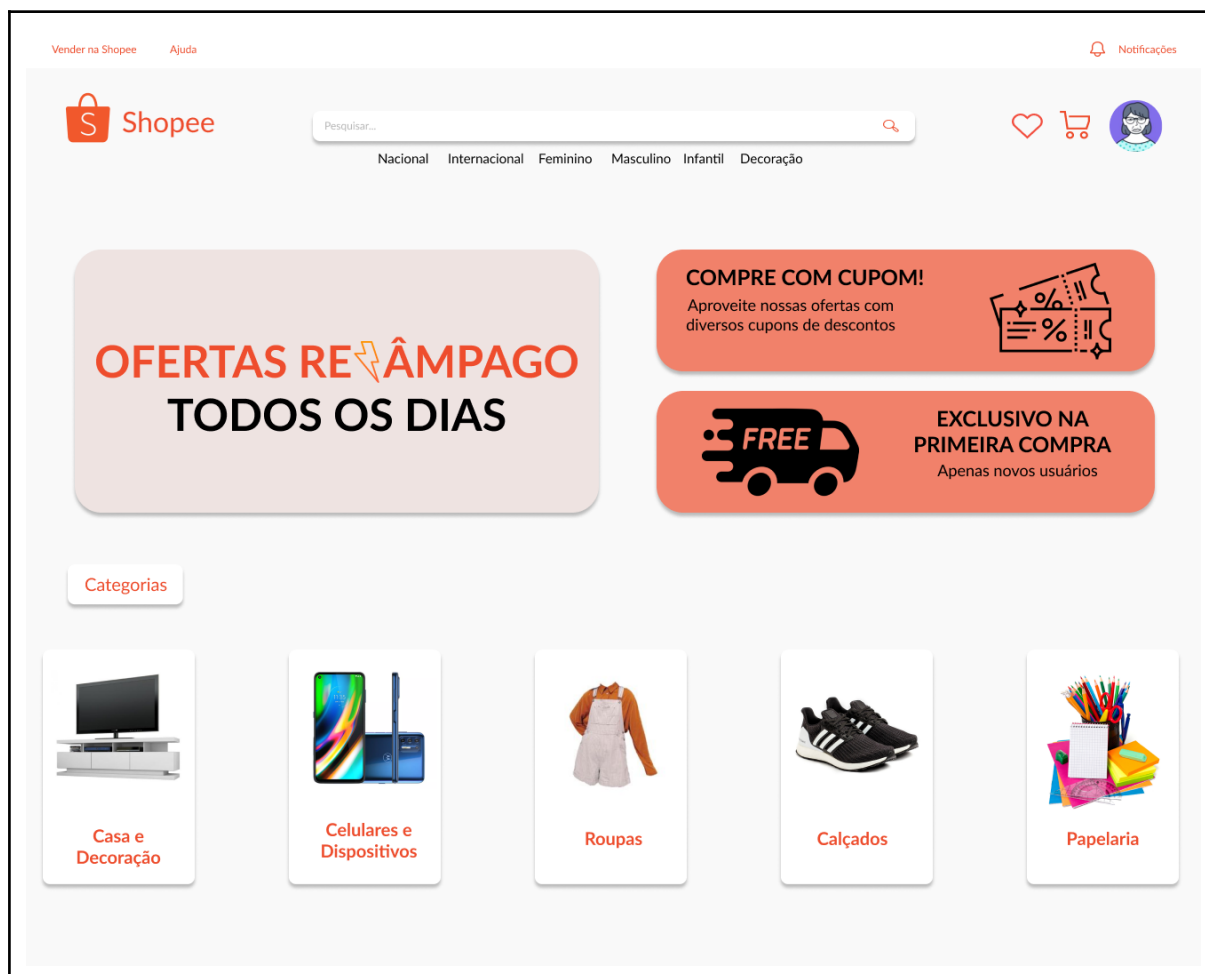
Vender na Shopee Ajuda

Notificações

S Shopee

Pesquisar...

Nacional Internacional Feminino Masculino Infantil Decoração

OFERTAS RELÂMPAGO
TODOS OS DIAS

COMPRE COM CUPOM!
Aproveite nossas ofertas com diversos cupons de descontos

%
%

FREE

EXCLUSIVO NA PRIMEIRA COMPRA
Apenas novos usuários

Categorias

Casa e Decoração

Celulares e Dispositivos

Roupas

Calçados

Papelaria